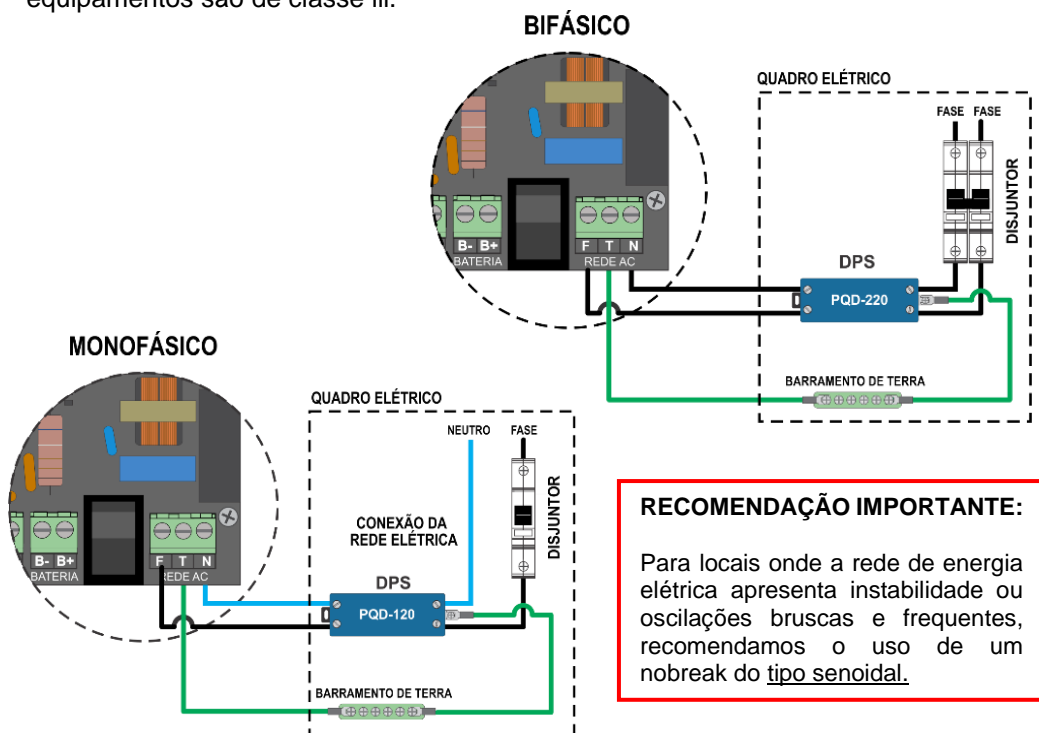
equipamentos são de classe III.

BIFÁSICO

QUADRO ELÉTRICO

FASE FASE

DISJUNTOR

B- B+
BATERIA

F T N
REDE AC

DPS

PQD-220

BARRAMENTO DE TERRA

MONOFÁSICO

QUADRO ELÉTRICO

NEUTRO FASE

DISJUNTOR

B- B+
BATERIA

F T N
REDE AC

CONEXÃO DA REDE ELÉTRICA

DPS

PQD-120

BARRAMENTO DE TERRA

RECOMENDAÇÃO IMPORTANTE:

Para locais onde a rede de energia elétrica apresenta instabilidade ou oscilações bruscas e frequentes, recomendamos o uso de um nobreak do tipo senoidal.